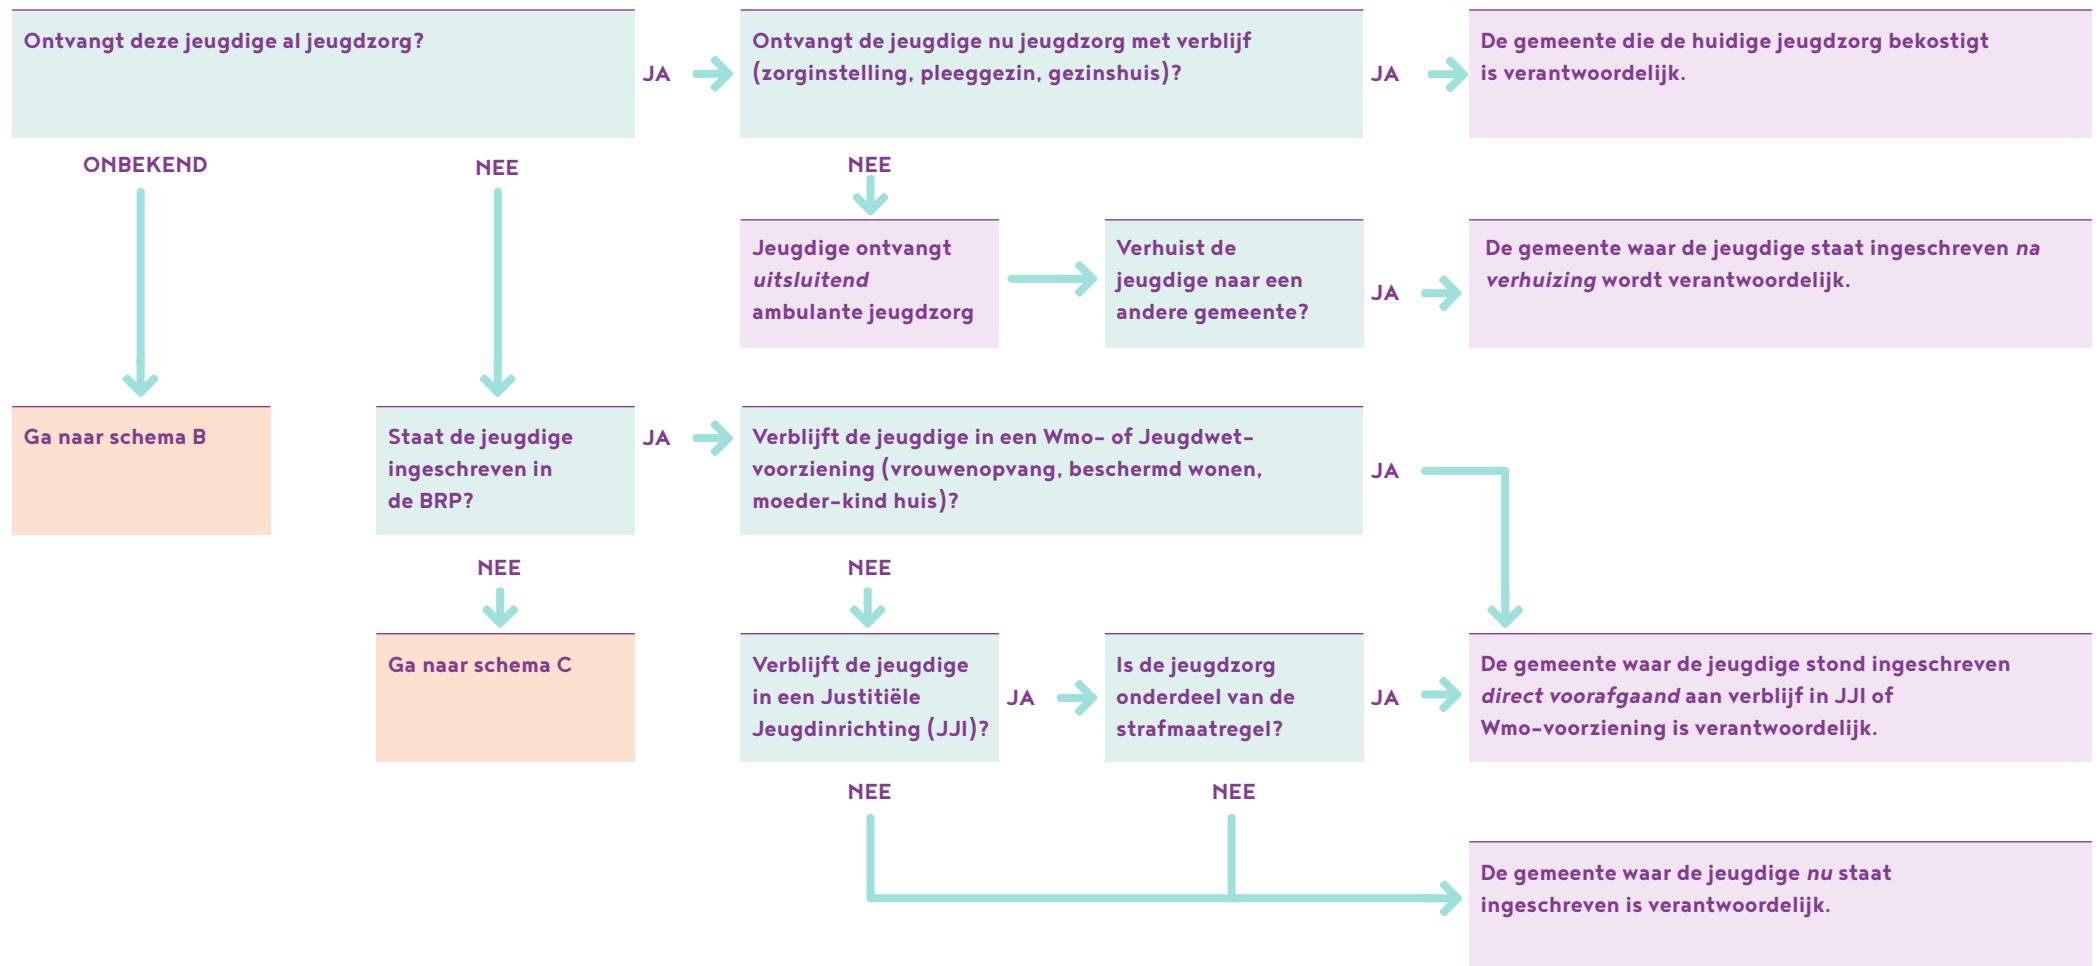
Ontvangt deze jeugdige al jeugdzorg?

JA

Ontvangt de jeugdige nu jeugdzorg met verblijf (zorginstelling, pleeggezin, gezinshuis)?

JA

De gemeente die de huidige jeugdzorg bekostigt is verantwoordelijk.

ONBEKEND

NEE

NEE

Jeugdige ontvangt *uitsluitend* ambulante jeugdzorg

Verhuist de jeugdige naar een andere gemeente?

JA

De gemeente waar de jeugdige staat ingeschreven *na verhuizing* wordt verantwoordelijk.

Ga naar schema B

Staat de jeugdige ingeschreven in de BRP?

JA

Verblijft de jeugdige in een Wmo- of Jeugdwet-voorziening (vrouwenopvang, beschermd wonen, moeder-kind huis)?

JA

NEE

NEE

Ga naar schema C

Verblijft de jeugdige in een Justitiële Jeugdinrichting (JJI)?

JA

Is de jeugdzorg onderdeel van de strafmaatregel?

JA

De gemeente waar de jeugdige stond ingeschreven *direct voorafgaand* aan verblijf in JJI of Wmo-voorziening is verantwoordelijk.

NEE

NEE

De gemeente waar de jeugdige *nu* staat ingeschreven is verantwoordelijk.